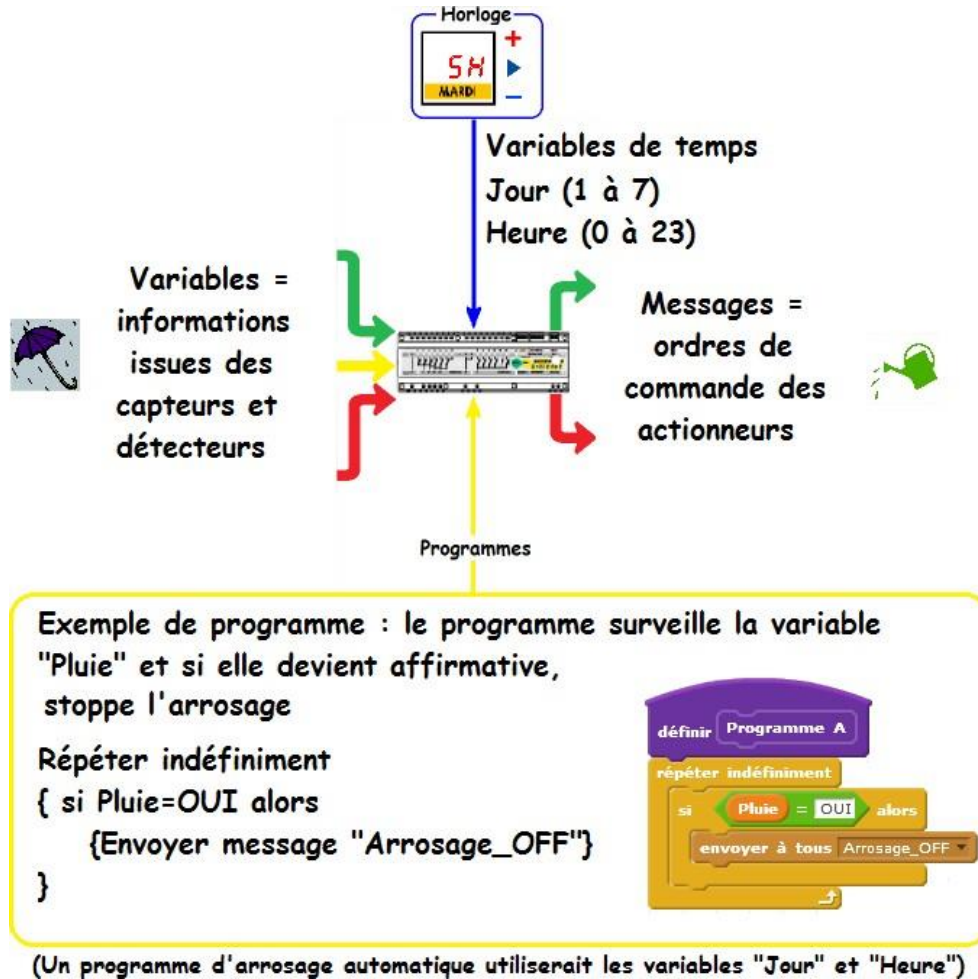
Horloge

5H

MARDI

+

−

Variables de temps
Jour (1 à 7)
Heure (0 à 23)

Variables = informations issues des capteurs et détecteurs

Messages = ordres de commande des actionneurs

Programmes

Exemple de programme : le programme surveille la variable "Pluie" et si elle devient affirmative, stoppe l'arrosage

Répéter indéfiniment
{ si Pluie=OUI alors
{Envoyer message "Arrosage_OFF"}
}

définir Programme A
répéter indéfiniment
si Pluie = OUI alors
envoyer à tous Arrosage_OFF

(Un programme d'arrosage automatique utiliserait les variables "Jour" et "Heure")